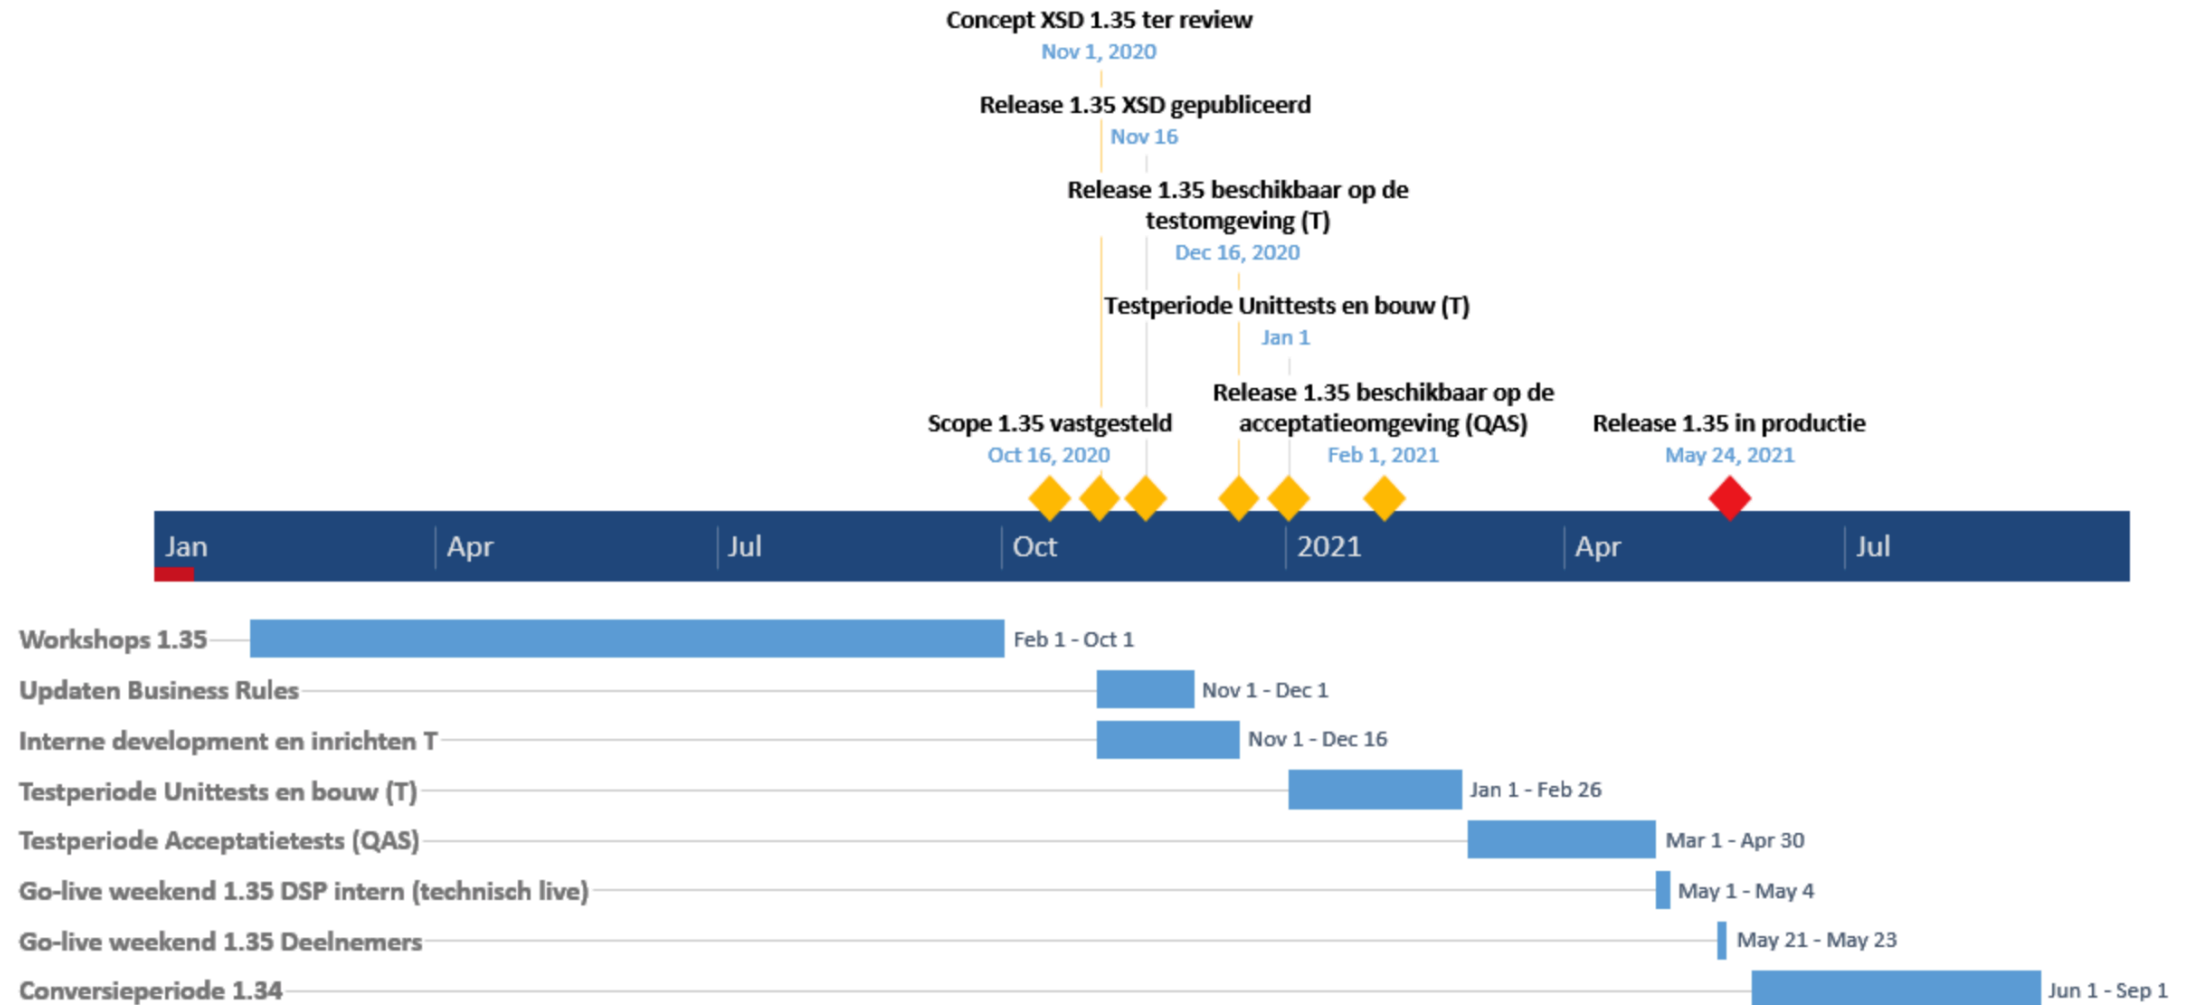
Concept XSD 1.35 ter review
Nov 1, 2020

Release 1.35 XSD gepubliceerd
Nov 16

Release 1.35 beschikbaar op de testomgeving (T)
Dec 16, 2020

Testperiode Unittests en bouw (T)
Jan 1

Scope 1.35 vastgesteld
Oct 16, 2020

Release 1.35 beschikbaar op de acceptatieomgeving (QAS)
Feb 1, 2021

Release 1.35 in productie
May 24, 2021

Jan
Apr
Jul
Oct
2021
Apr
Jul

Workshops 1.35 Feb 1 - Oct 1
Updaten Business Rules Nov 1 - Dec 1
Interne development en inrichten T Nov 1 - Dec 16
Testperiode Unittests en bouw (T) Jan 1 - Feb 26
Testperiode Acceptatietests (QAS) Mar 1 - Apr 30
Go-live weekend 1.35 DSP intern (technisch live) May 1 - May 4
Go-live weekend 1.35 Deelnemers May 21 - May 23
Conversieperiode 1.34 Jun 1 - Sep 1